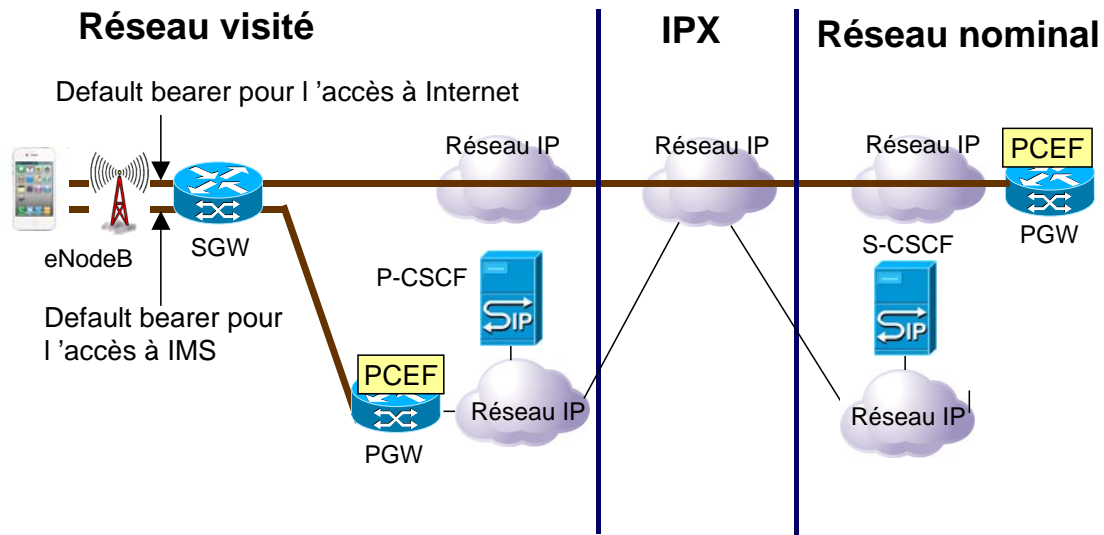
Réseau visité

IPX

Réseau nominal

Default bearer pour l 'accès à Internet

Réseau IP

Réseau IP

Réseau IP

PCEF

eNodeB

SGW

PGW

S-CSCF

P-CSCF

IP

IP

Default bearer pour l 'accès à IMS

PCEF

Réseau IP

Réseau IP

PGW